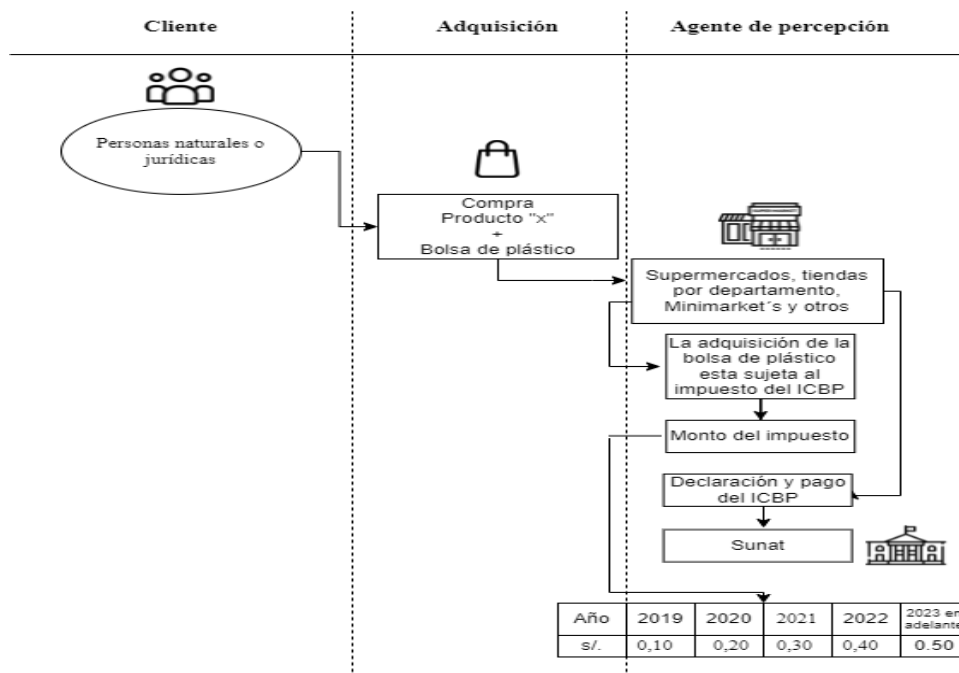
Cliente

Adquisición

Agente de percepción

Personas naturales o jurídicas

Compra
Producto "x"
+
Bolsa de plástico

Supermercados, tiendas por departamento, Minimarket´s y otros

La adquisición de la bolsa de plástico esta sujeta al impuesto del ICBP

Monto del impuesto

Declaración y pago del ICBP

Sunat

| Año | 2019 | 2020 | 2021 | 2022 | 2023 en adelante |
|---|---|---|---|---|---|
| s/. | 0,10 | 0,20 | 0,30 | 0,40 | 0.50 |